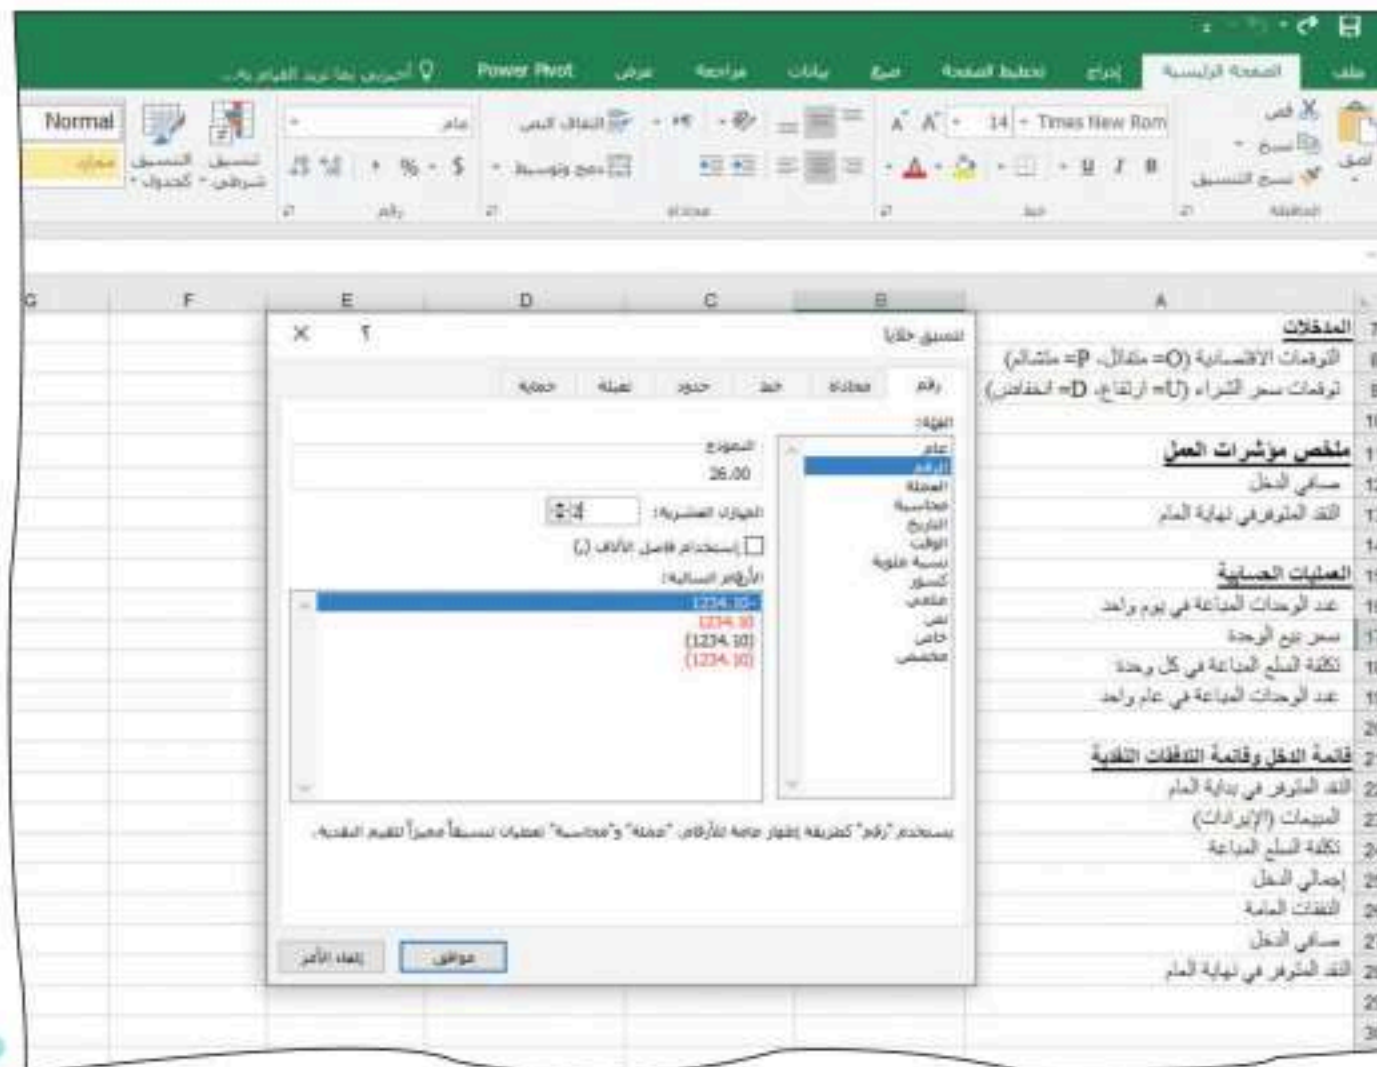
ملف | الصفحة الرئيسية | إدراج | تخطيط الصفحة | صيغ | بيانات | مراجعة | عرض | Power Pivot | أخبرني بما تريد القيام به...

لصق | قص | نسخ | نسخ التنسيق | الحافظة
Times New Rom | 14 | $A^{\hat{}}$ $A^{\check{}}$ | B | I | U | خط
التفاف النص | دمج وتوسيط | محاذاة
عام | $ | % | رقم
تنسيق شرطي | التنسيق كجدول | Normal | محايد

A | B | C | D | E | F | G

المدخلات
التوقعات الاقتصادية (O= متفائل، P= متشائم)
توقعات سعر الشراء (U= ارتفاع، D= انخفاض)

ملخص مؤشرات العمل
صافي الدخل
النقد المتوفر في نهاية العام

العمليات الحسابية
عدد الوحدات المباعة في يوم واحد
سعر بيع الوحدة
تكلفة السلع المباعة في كل وحدة
عدد الوحدات المباعة في عام واحد

قائمة الدخل وقائمة التدفقات النقدية
النقد المتوفر في بداية العام
المبيعات (الإيرادات)
تكلفة السلع المباعة
إجمالي الدخل
النفقات العامة
صافي الدخل
النقد المتوفر في نهاية العام

تنسيق خلايا | ؟ | ×

رقم | محاذاة | خط | حدود | تعبئة | حماية

الفئة:
عام
رقم
العملة
محاسبة
التاريخ
الوقت
نسبة مئوية
كسور
علمي
نص
خاص
مخصص

النموذج
26.00

المنازل العشرية: 2

استخدام فاصل الآلاف (,)

الأرقام السالبة:
-1234.10
1234.10
(1234.10)
(1234.10)

يستخدم "رقم" كطريقة إظهار عامة للأرقام. "عملة" و"محاسبة" تعطيان تنسيقاً مميزاً للقيم النقدية.

موافق | إلغاء الأمر